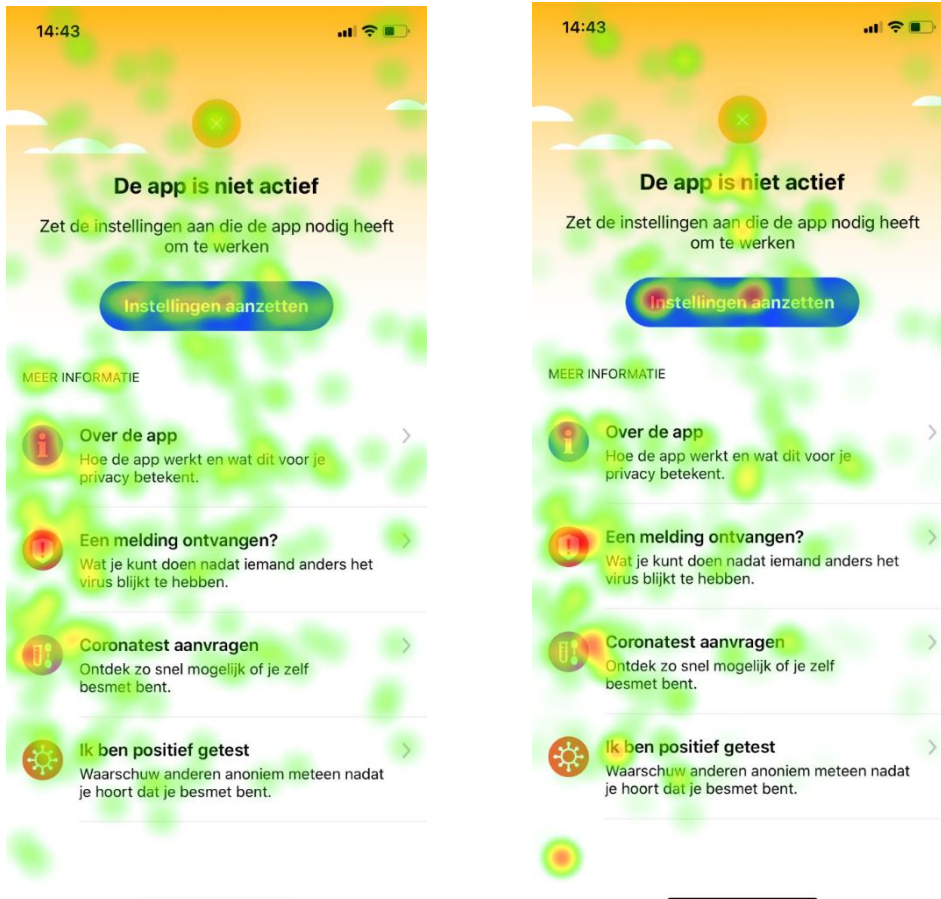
14:43

De app is niet actief

Zet de instellingen aan die de app nodig heeft om te werken

Instellingen aanzetten

MEER INFORMATIE

Over de app
Hoe de app werkt en wat dit voor je privacy betekent.

Een melding ontvangen?
Wat je kunt doen nadat iemand anders het virus blijkt te hebben.

Coronatest aanvragen
Ontdek zo snel mogelijk of je zelf besmet bent.

Ik ben positief getest
Waarschuw anderen anoniem meteen nadat je hoort dat je besmet bent.

14:43

De app is niet actief

Zet de instellingen aan die de app nodig heeft om te werken

Instellingen aanzetten

MEER INFORMATIE

Over de app
Hoe de app werkt en wat dit voor je privacy betekent.

Een melding ontvangen?
Wat je kunt doen nadat iemand anders het virus blijkt te hebben.

Coronatest aanvragen
Ontdek zo snel mogelijk of je zelf besmet bent.

Ik ben positief getest
Waarschuw anderen anoniem meteen nadat je hoort dat je besmet bent.